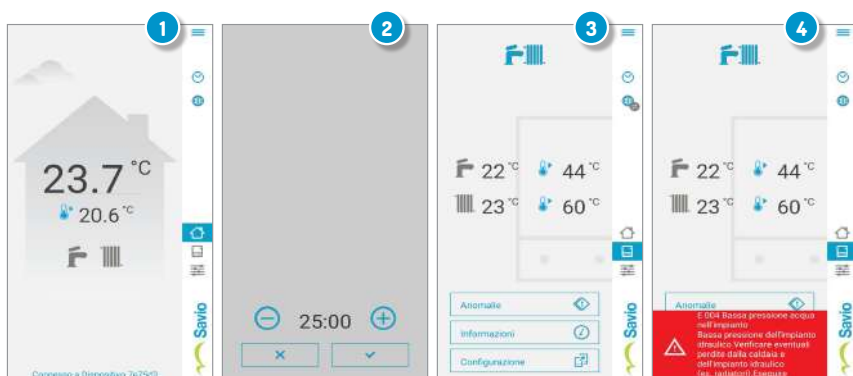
1

23.7 °C

20.6 °C

Savio

Connesso a Dispositivo 2e25d3

2

25:00

×

✓

3

22 °C

44 °C

23 °C

60 °C

Anomalie

Informazioni

Configurazione

Savio

4

22 °C

44 °C

23 °C

60 °C

Anomalie

E 004 Bassa pressione acqua nell'impianto
Bassa pressione dell'impianto idraulico Verificare eventuali perdite dalla caldaia e dell'impianto idraulico (es. radiatori) Eseguire

Savio